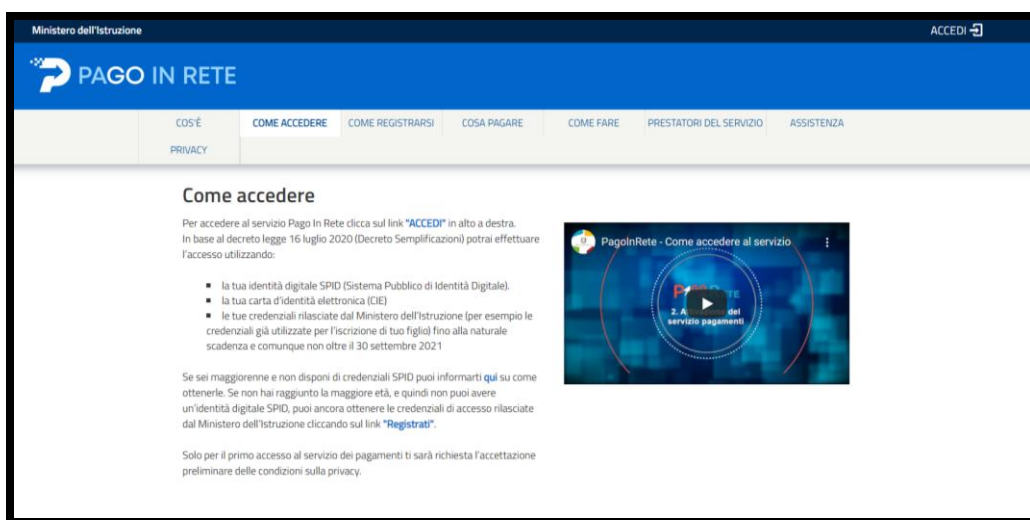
Ministero dell'Istruzione

ACCEDI

PAGO IN RETE

COS'È
COME ACCEDERE
COME REGISTRARSI
COSA PAGARE
COME FARE
PRESTATORI DEL SERVIZIO
ASSISTENZA
PRIVACY

Come accedere

Per accedere al servizio Pago In Rete clicca sul link "ACCEDI" in alto a destra.
In base al decreto legge 16 luglio 2020 (Decreto Semplificazioni) potrai effettuare l'accesso utilizzando:

- la tua identità digitale SPID (Sistema Pubblico di Identità Digitale).
- la tua carta d'identità elettronica (CIE)
- le tue credenziali rilasciate dal Ministero dell'Istruzione (per esempio le credenziali già utilizzate per l'iscrizione di tuo figlio) fino alla naturale scadenza e comunque non oltre il 30 settembre 2021

Se sei maggiorenne e non disponi di credenziali SPID puoi informarti qui su come ottenerle. Se non hai raggiunto la maggiore età, e quindi non puoi avere un'identità digitale SPID, puoi ancora ottenere le credenziali di accesso rilasciate dal Ministero dell'Istruzione cliccando sul link "Registrati".

Solo per il primo accesso al servizio dei pagamenti ti sarà richiesta l'accettazione preliminare delle condizioni sulla privacy.

PagoInRete - Come accedere al servizio

2. A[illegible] del servizio pagamenti